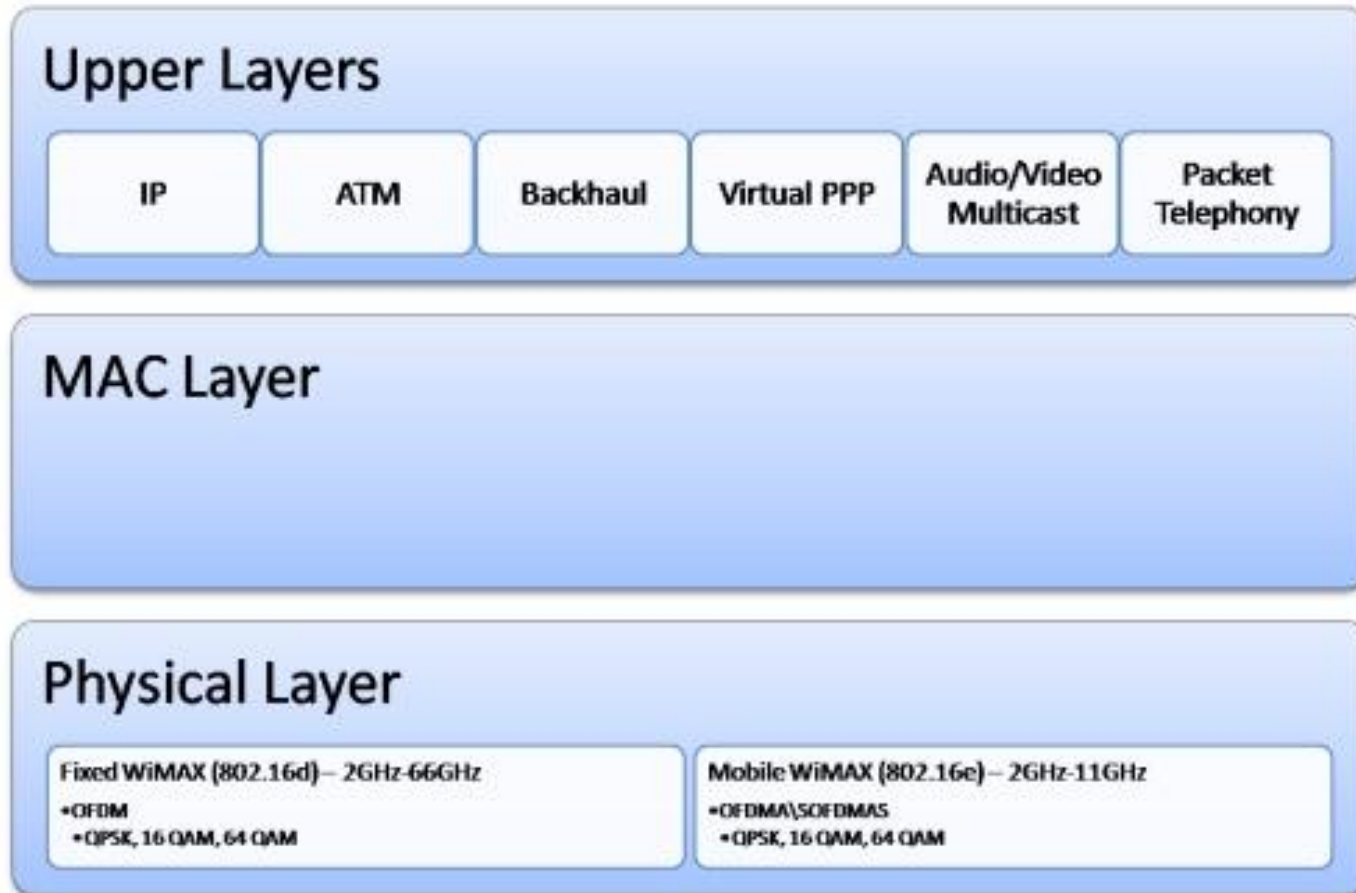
Upper Layers

IP

ATM

Backhaul

Virtual PPP

Audio/Video Multicast

Packet Telephony

MAC Layer

Physical Layer

Fixed WiMAX (802.16d) – 2GHz-66GHz

•OFDM
•QPSK, 16 QAM, 64 QAM

Mobile WiMAX (802.16e) – 2GHz-11GHz

•OFDMA\SOFDMAS
•QPSK, 16 QAM, 64 QAM